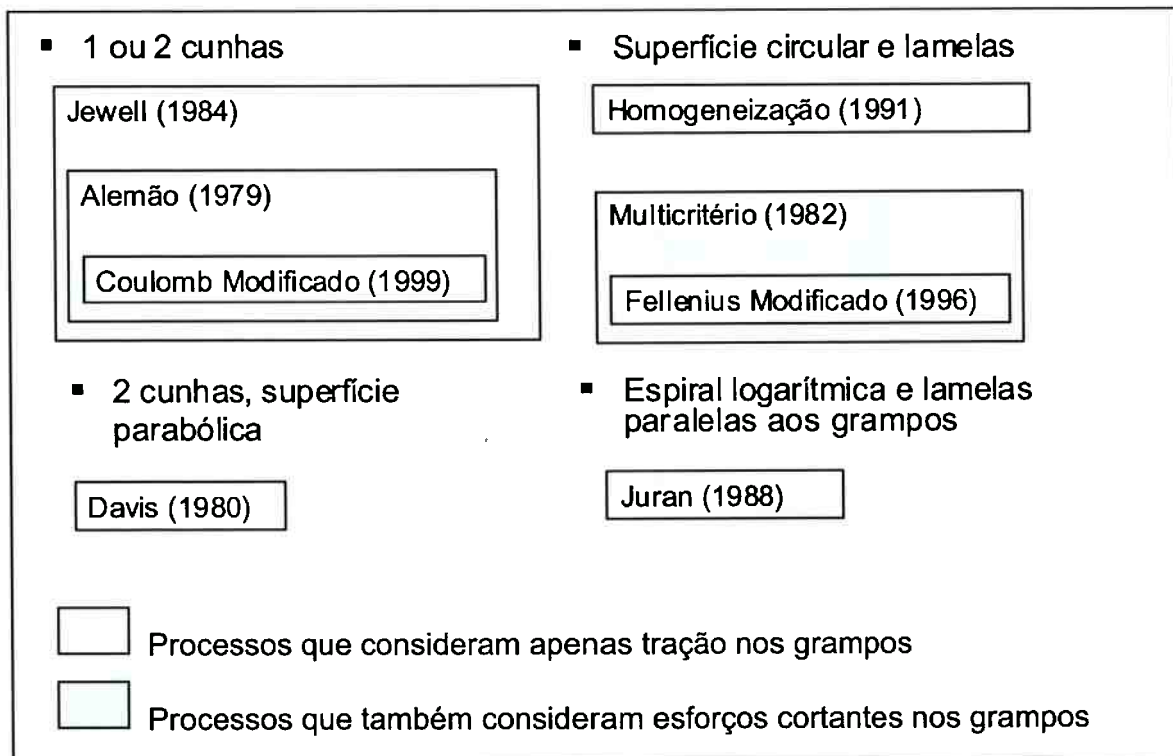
- 1 ou 2 cunhas

Jewell (1984)

Alemão (1979)

Coulomb Modificado (1999)

- Superfície circular e lamelas

Homogeneização (1991)

Multicritério (1982)

Fellenius Modificado (1996)

- 2 cunhas, superfície parabólica

Davis (1980)

- Espiral logarítmica e lamelas paralelas aos grampos

Juran (1988)

Processos que consideram apenas tração nos grampos

Processos que também consideram esforços cortantes nos grampos